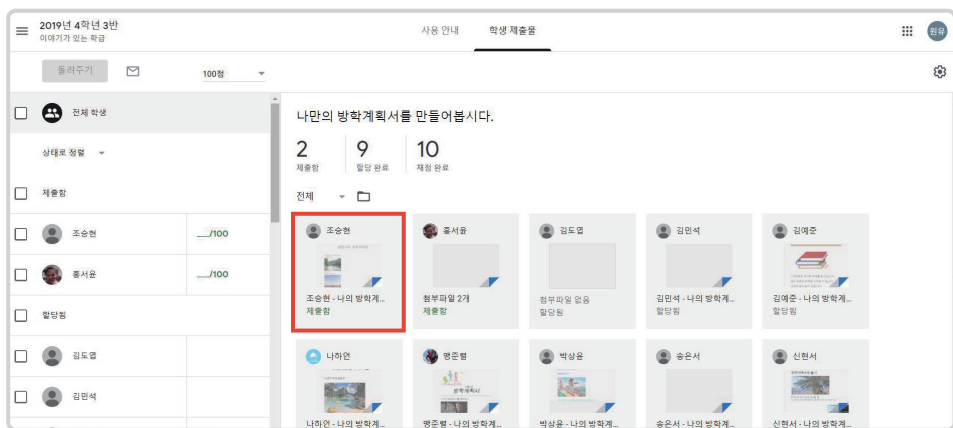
2019년 4학년 3반
이야기가 있는 학급

사용 안내　학생 제출물

원유

돌려주기　100점

전체 학생

상태로 정렬

제출함

조승현　__/100

홍서윤　__/100

할당됨

김도엽

김민석

나만의 방학계획서를 만들어봅시다.

2 제출함　9 할당 완료　10 채점 완료

전체

조승현
조승현 - 나의 방학계...
제출함

홍서윤
첨부파일 2개
제출함

김도엽
첨부파일 없음
할당됨

김민석
김민석 - 나의 방학계...
할당됨

김예준
김예준 - 나의 방학계...
할당됨

나하언
나하언 - 나의 방학계...

맹준별
맹준별 - 나의 방학계...

박상윤
박상윤 - 나의 방학계...

송은서
송은서 - 나의 방학계...

신현서
신현서 - 나의 방학계...